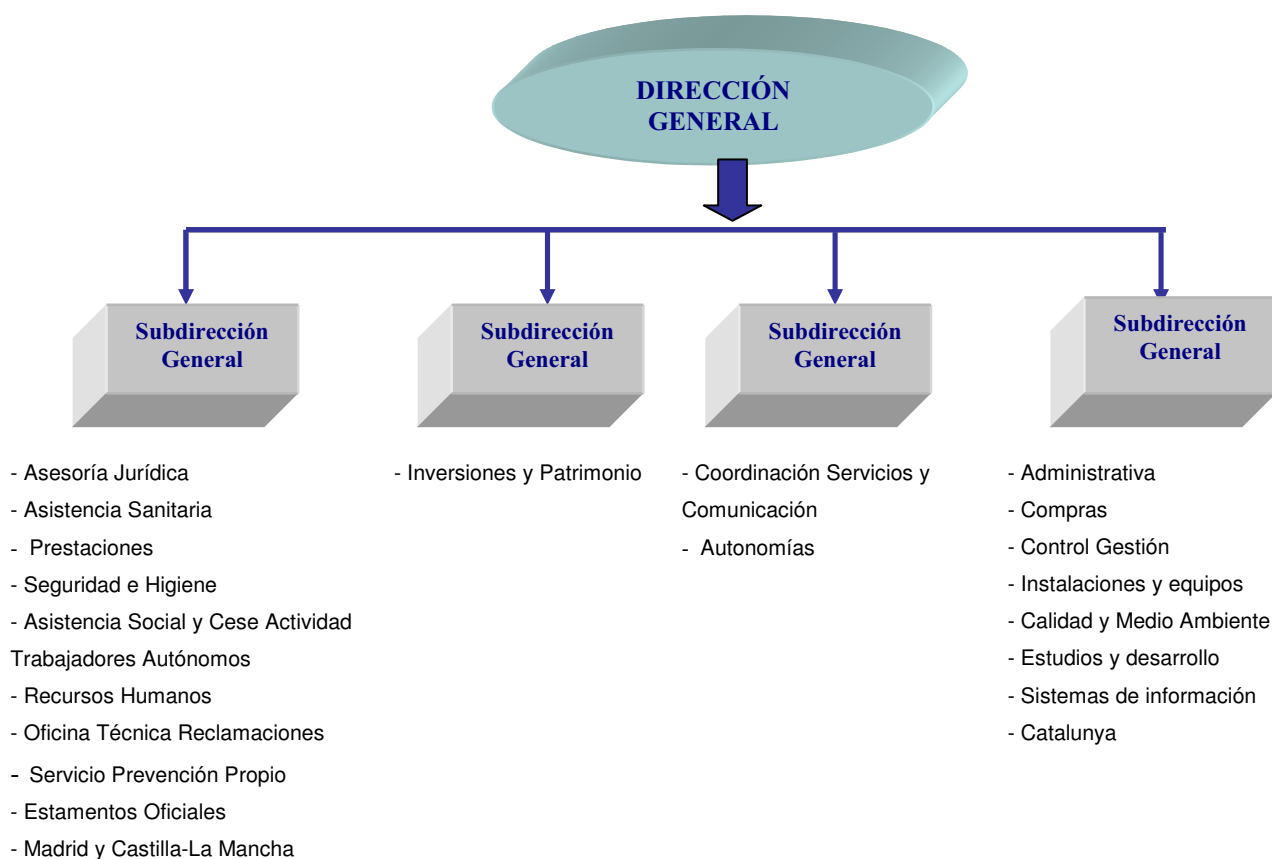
DIRECCIÓN GENERAL

Subdirección General

- Asesoría Jurídica
- Asistencia Sanitaria
- Prestaciones
- Seguridad e Higiene
- Asistencia Social y Cese Actividad Trabajadores Autónomos
- Recursos Humanos
- Oficina Técnica Reclamaciones
- Servicio Prevención Propio
- Estamentos Oficiales
- Madrid y Castilla-La Mancha

Subdirección General

- Inversiones y Patrimonio

Subdirección General

- Coordinación Servicios y Comunicación
- Autonomías

Subdirección General

- Administrativa
- Compras
- Control Gestión
- Instalaciones y equipos
- Calidad y Medio Ambiente
- Estudios y desarrollo
- Sistemas de información
- Catalunya